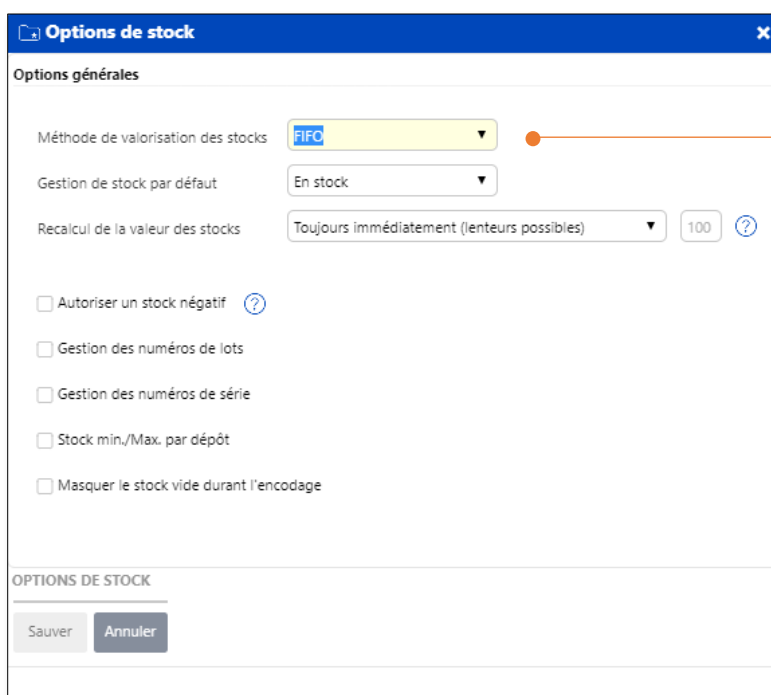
Options de stock
×

Options générales

Méthode de valorisation des stocks FIFO ▼

Gestion de stock par défaut En stock ▼

Recalcul de la valeur des stocks Toujours immédiatement (lenteurs possibles) ▼ 100 ?

Autoriser un stock négatif ?

Gestion des numéros de lots

Gestion des numéros de série

Stock min./Max. par dépôt

Masquer le stock vide durant l'encodage

OPTIONS DE STOCK

Sauver Annuler